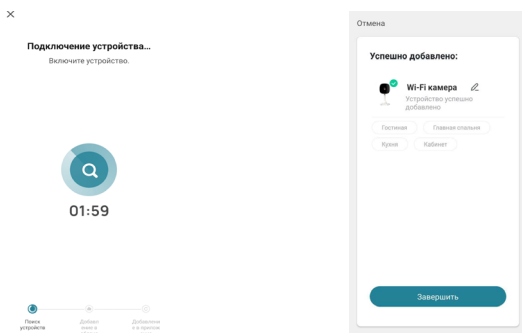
Подключение устройства...

Включите устройство.

01:59

Поиск устройств

Добавление в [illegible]

Добавление в приложение

Отмена

Успешно добавлено:

Wi-Fi камера

Устройство успешно добавлено

Гостиная

Главная спальня

Кухня

Кабинет

Завершить